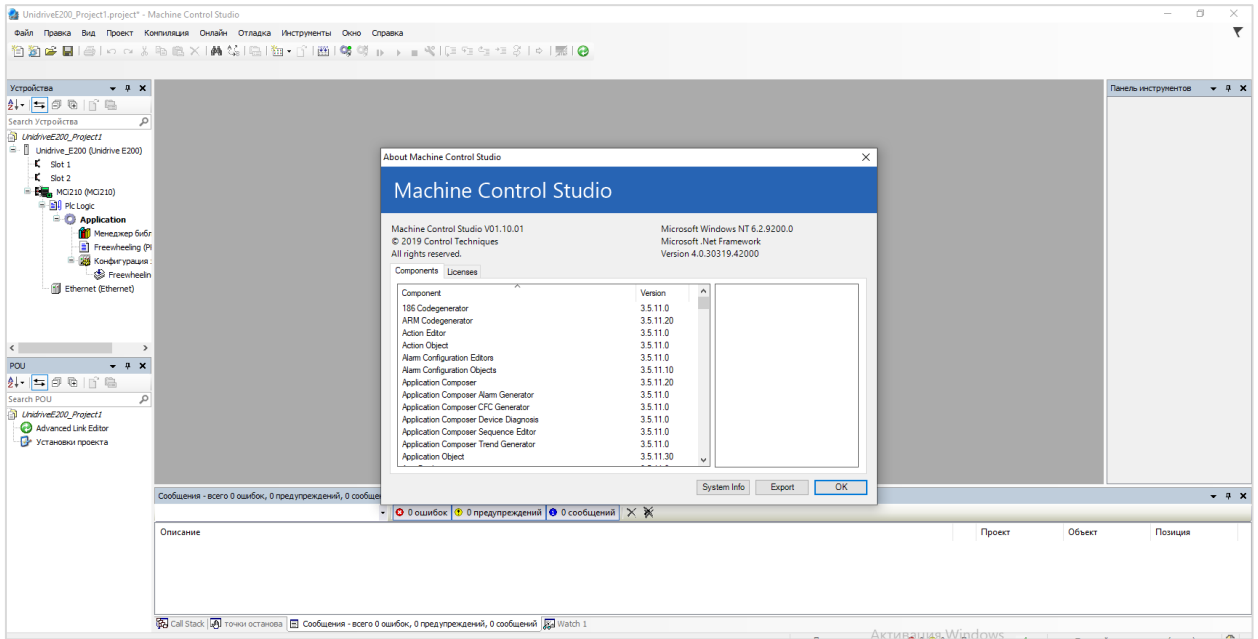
UnidriveE200_Project1.project* - Machine Control Studio

Файл Правка Вид Проект Компиляция Онлайн Отладка Инструменты Окно Справка

Устройства

Search Устройства

UnidriveE200_Project1
Unidrive_E200 (Unidrive E200)
Slot 1
Slot 2
MCi210 (MCi210)
Plc Logic
Application
Менеджер библ
Freewheeling (Pl
Конфигурация
Freewheelin
Ethernet (Ethernet)

POU

Search POU

UnidriveE200_Project1
Advanced Link Editor
Установки проекта

Панель инструментов

About Machine Control Studio

Machine Control Studio

Machine Control Studio V01.10.01
© 2019 Control Techniques
All rights reserved.

Microsoft Windows NT 6.2.9200.0
Microsoft .Net Framework
Version 4.0.30319.42000

Components Licenses

| Component | Version |
|---|---|
| 186 Codegenerator | 3.5.11.0 |
| ARM Codegenerator | 3.5.11.20 |
| Action Editor | 3.5.11.0 |
| Action Object | 3.5.11.0 |
| Alarm Configuration Editors | 3.5.11.0 |
| Alarm Configuration Objects | 3.5.11.10 |
| Application Composer | 3.5.11.20 |
| Application Composer Alarm Generator | 3.5.11.0 |
| Application Composer CFC Generator | 3.5.11.0 |
| Application Composer Device Diagnosis | 3.5.11.0 |
| Application Composer Sequence Editor | 3.5.11.0 |
| Application Composer Trend Generator | 3.5.11.0 |
| Application Object | 3.5.11.30 |

System Info Export OK

Сообщения - всего 0 ошибок, 0 предупреждений, 0 сообщ

0 ошибок 0 предупреждений 0 сообщений

Описание Проект Объект Позиция

Call Stack точки останова Сообщения - всего 0 ошибок, 0 предупреждений, 0 сообщений Watch 1

Активация Windows